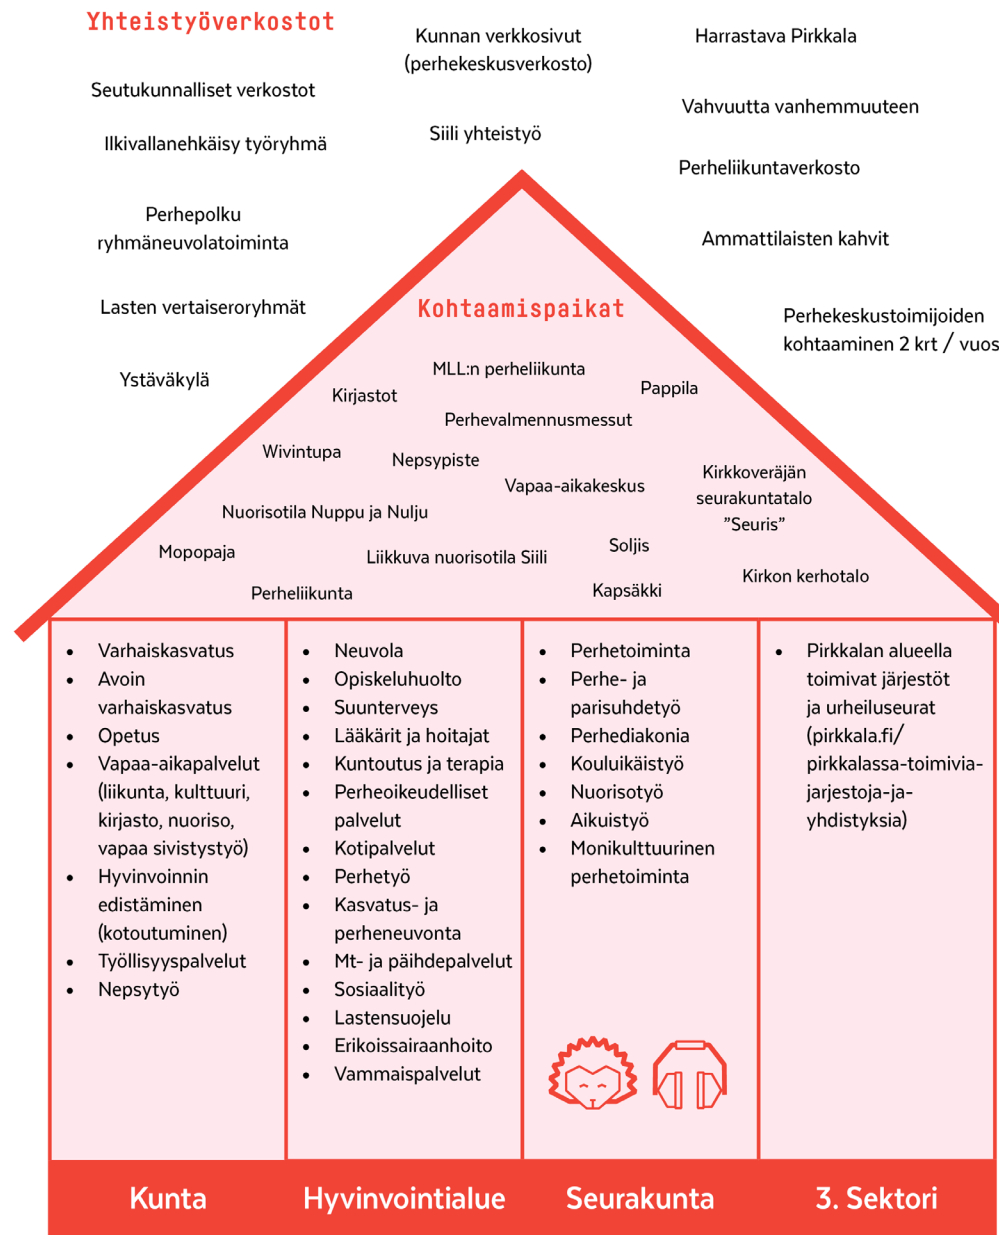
Yhteistyöverkostot

Kunnan verkkosivut (perhekeskusverkosto)

Harrastava Pirkkala

Seutukunnalliset verkostot

Vahvuutta vanhemmuuteen

Ilkivallanehkäisy työryhmä

Siili yhteistyö

Perheliikuntaverkosto

Perhepolku ryhmäneuvolatoiminta

Ammattilaisten kahvit

Lasten vertaiseroryhmät

Perhekeskustoimijoiden kohtaaminen 2 krt / vuos

Ystäväkylä

Kohtaamispaikat

MLL:n perheliikunta

Kirjastot

Pappila

Perhevalmennusmessut

Wivintupa

Nepsypiste

Vapaa-aikakeskus

Kirkkoveräjän seurakuntatalo ”Seuris”

Nuorisotila Nuppu ja Nulju

Mopopaja

Liikkuva nuorisotila Siili

Soljis

Perheliikunta

Kapsäkki

Kirkon kerhotalo

- Varhaiskasvatus
- Avoin varhaiskasvatus
- Opetus
- Vapaa-aikapalvelut (liikunta, kulttuuri, kirjasto, nuoriso, vapaa sivistystyö)
- Hyvinvoinnin edistäminen (kotoutuminen)
- Työllisyyspalvelut
- Nepsytyö

- Neuvola
- Opiskeluhuolto
- Suunterveys
- Lääkärit ja hoitajat
- Kuntoutus ja terapia
- Perheoikeudelliset palvelut
- Kotipalvelut
- Perhetyö
- Kasvatus- ja perheneuvonta
- Mt- ja päihdepalvelut
- Sosiaalityö
- Lastensuojelu
- Erikoissairaanhoito
- Vammaispalvelut

- Perhetoiminta
- Perhe- ja parisuhdetyö
- Perhediakonia
- Kouluikäistyö
- Nuorisotyö
- Aikuistyö
- Monikulttuurinen perhetoiminta

- Pirkkalan alueella toimivat järjestöt ja urheiluseurat (pirkkala.fi/pirkkalassa-toimivia-jarjestoja-ja-yhdistyksia)

Kunta

Hyvinvointialue

Seurakunta

3. Sektori